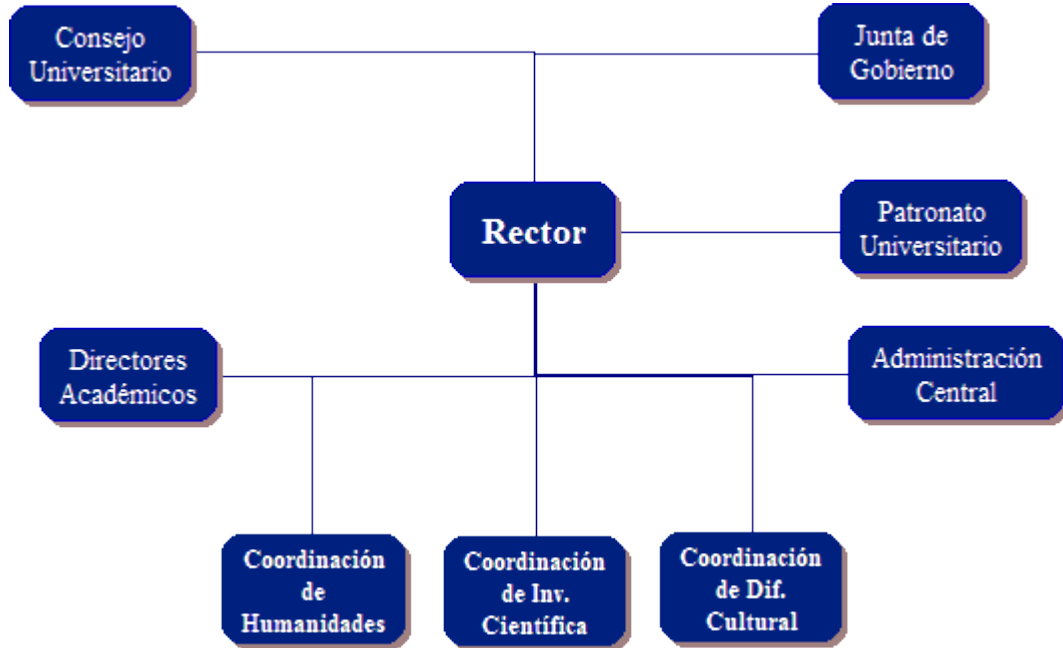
Consejo Universitario

Junta de Gobierno

Rector

Patronato Universitario

Directores Académicos

Administración Central

Coordinación de Humanidades

Coordinación de Inv. Científica

Coordinación de Dif. Cultural